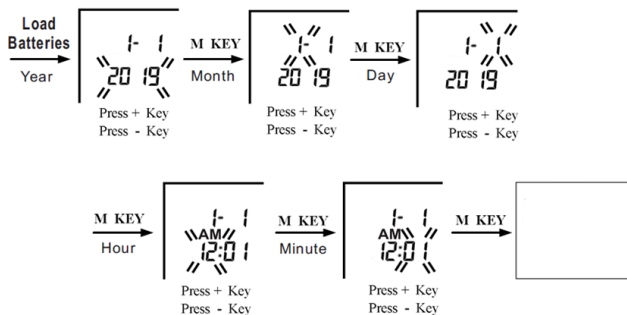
Load Batteries
Year

1- 1
2019

Press + Key
Press - Key

M KEY
Month

1- 1
2019

Press + Key
Press - Key

M KEY
Day

1- 1
2019

Press + Key
Press - Key

M KEY
Hour

1- 1
AM
12:01

Press + Key
Press - Key

M KEY
Minute

1- 1
AM
12:01

Press + Key
Press - Key

M KEY